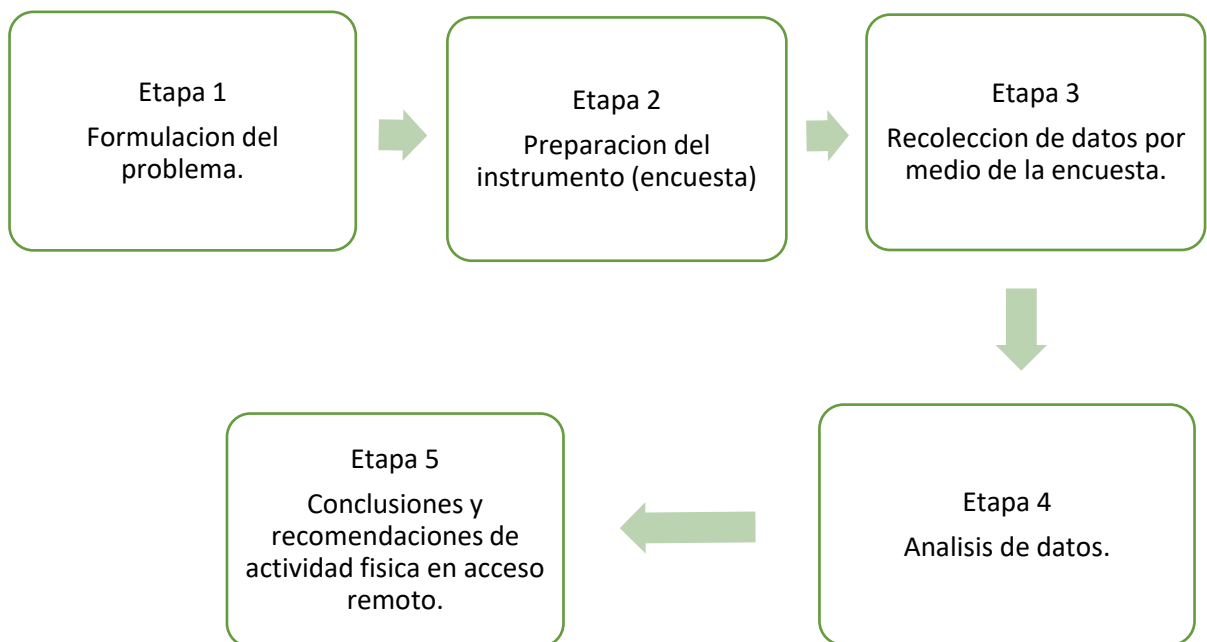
Etapa 1
Formulacion del problema.

Etapa 2
Preparacion del instrumento (encuesta)

Etapa 3
Recoleccion de datos por medio de la encuesta.

Etapa 4
Analisis de datos.

Etapa 5
Conclusiones y recomendaciones de actividad fisica en acceso remoto.